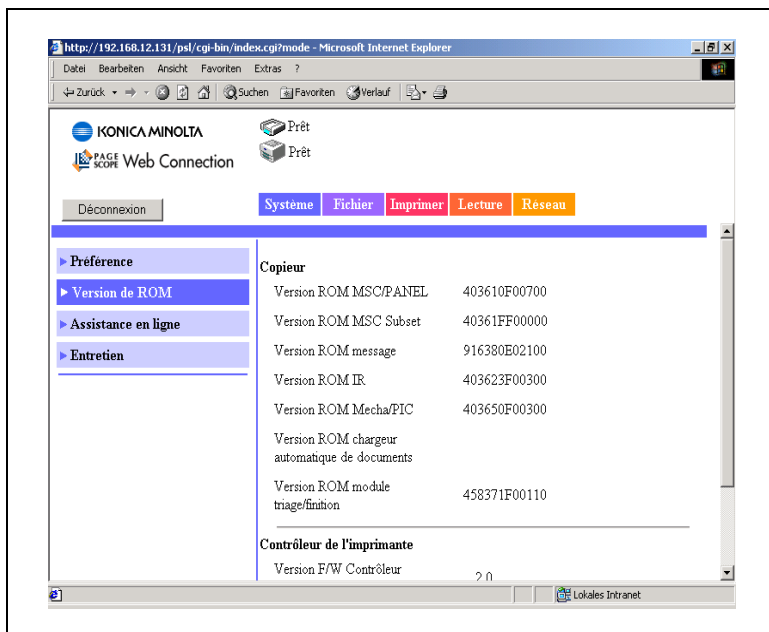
http://192.168.12.131/psl/cgi-bin/index.cgi?mode - Microsoft Internet Explorer

Datei Bearbeiten Ansicht Favoriten Extras ?

Zurück Suchen Favoriten Verlauf

KONICA MINOLTA
PAGE SCOPE Web Connection

Prêt
Prêt

Déconnexion

Système | Fichier | Imprimer | Lecture | Réseau

Préférence
Version de ROM
Assistance en ligne
Entretien

Copieur

| | |
|---|---|
| Version ROM MSC/PANEL | 403610F00700 |
| Version ROM MSC Subset | 40361FF00000 |
| Version ROM message | 916380E02100 |
| Version ROM IR | 403623F00300 |
| Version ROM Mecha/PIC | 403650F00300 |
| Version ROM chargeur automatique de documents | |
| Version ROM module triage/finition | 458371F00110 |

Contrôleur de l'imprimante

Version F/W Contrôleur 2.0

Lokales Intranet